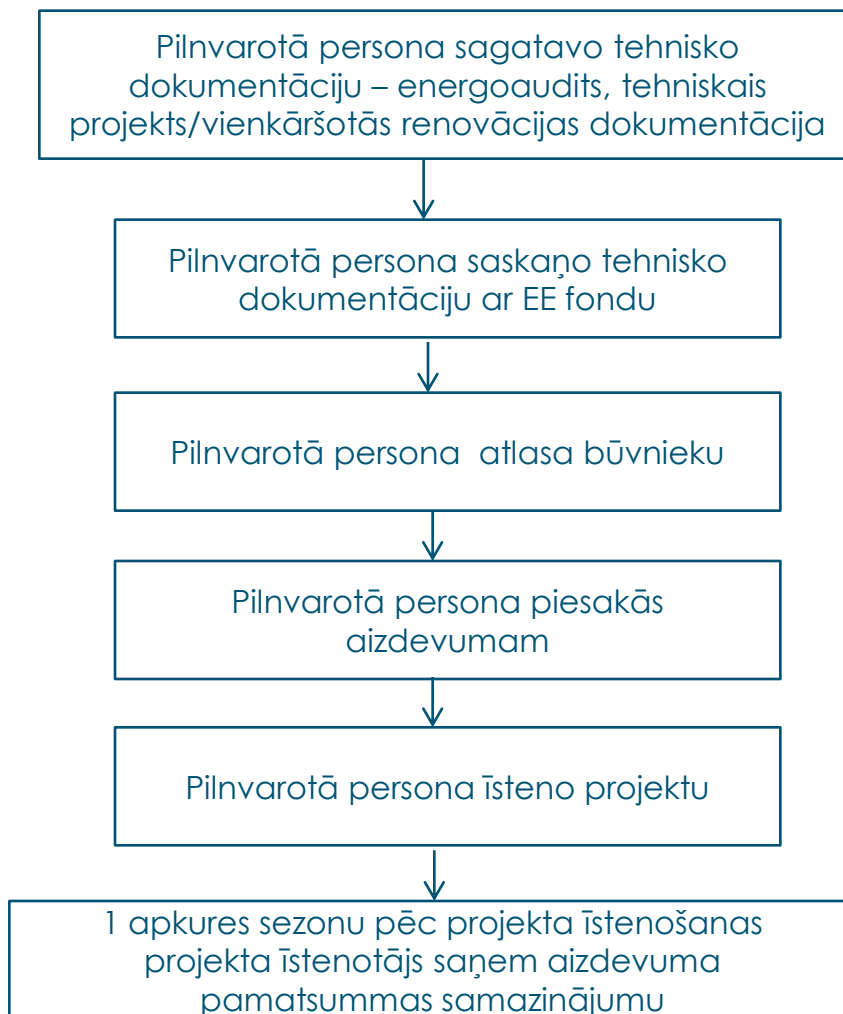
Pilnvarotā persona sagatavo tehnisko dokumentāciju – energoaudits, tehniskais projekts/vienkāršotās renovācijas dokumentācija

Pilnvarotā persona saskaņo tehnisko dokumentāciju ar EE fondu

Pilnvarotā persona atlasa būvnieku

Pilnvarotā persona piesakās aizdevumam

Pilnvarotā persona īsteno projektu

1 apkures sezonu pēc projekta īstenošanas projekta īstenotājs saņem aizdevuma pamatsummas samazinājumu